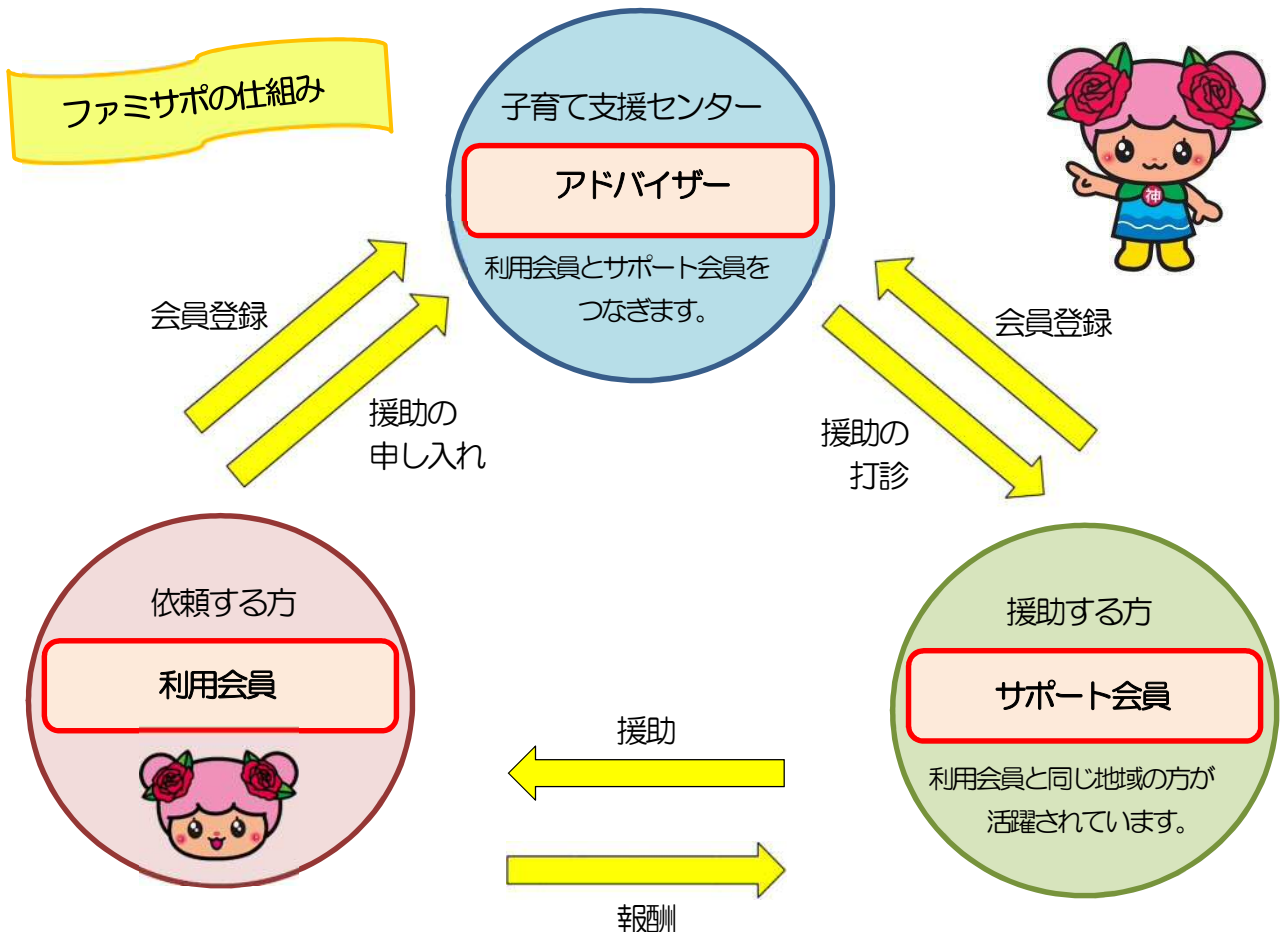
ファミサポの仕組み

子育て支援センター

アドバイザー

利用会員とサポート会員をつなぎます。

会員登録

援助の申し入れ

会員登録

援助の打診

依頼する方

利用会員

援助する方

サポート会員

利用会員と同じ地域の方が活躍されています。

援助

報酬